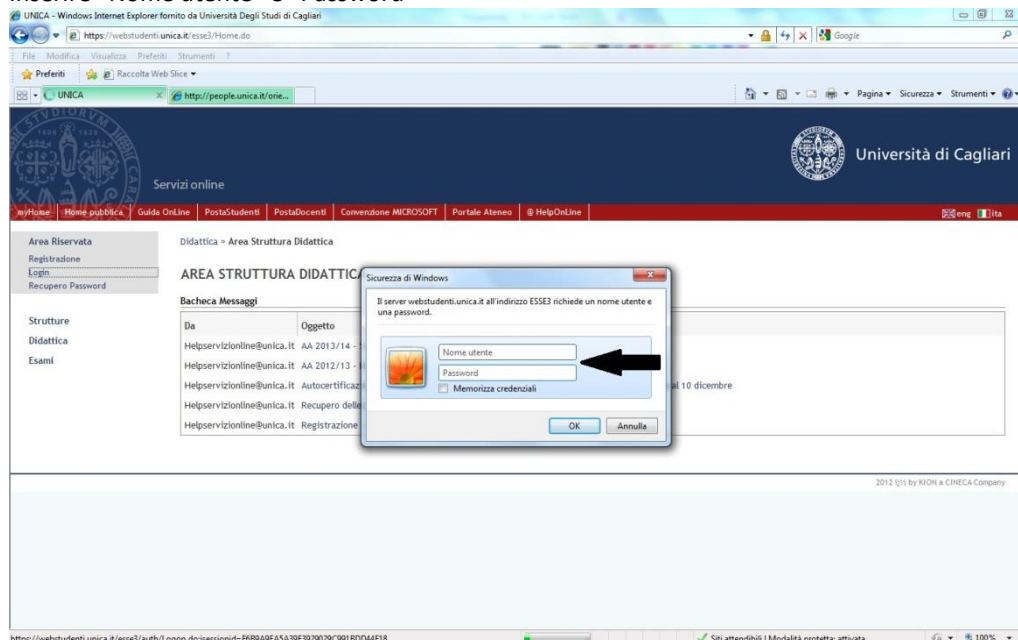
Inserire "Nome utente" e "Password"

UNICA - Windows Internet Explorer fornito da Università Degli Studi di Cagliari

https://webstudenti.unica.it/esse3/Home.do

Google

File Modifica Visualizza Preferiti Strumenti ?

Preferiti Raccolta Web Slice

UNICA

http://people.unica.it/orie...

Pagina Sicurezza Strumenti

Servizi online

Università di Cagliari

myHome Home pubblica Guida OnLine PostaStudenti PostaDocenti Convenzione MICROSOFT Portale Ateneo @ HelpOnLine

eng ita

Area Riservata
Registrazione
Login
Recupero Password

Strutture
Didattica
Esami

Didattica » Area Struttura Didattica

AREA STRUTTURA DIDATTICA

Bacheca Messaggi

| Da | Oggetto |
|---|---|
| Helpservizionline@unica.it | AA 2013/14 - |
| Helpservizionline@unica.it | AA 2012/13 - |
| Helpservizionline@unica.it | Autocertificaz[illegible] al 10 dicembre |
| Helpservizionline@unica.it | Recupero delle |
| Helpservizionline@unica.it | Registrazione |

Sicurezza di Windows

Il server webstudenti.unica.it all'indirizzo ESSE3 richiede un nome utente e una password.

Nome utente

Password

Memorizza credenziali

OK Annulla

2012 © by KION a CINECA Company

https://webstudenti.unica.it/esse3/auth/Logon.do;jsessionid=E6B9A9EA5A39E3929029C991BDD44E18

Siti attendibili | Modalità protetta: attivata

100%